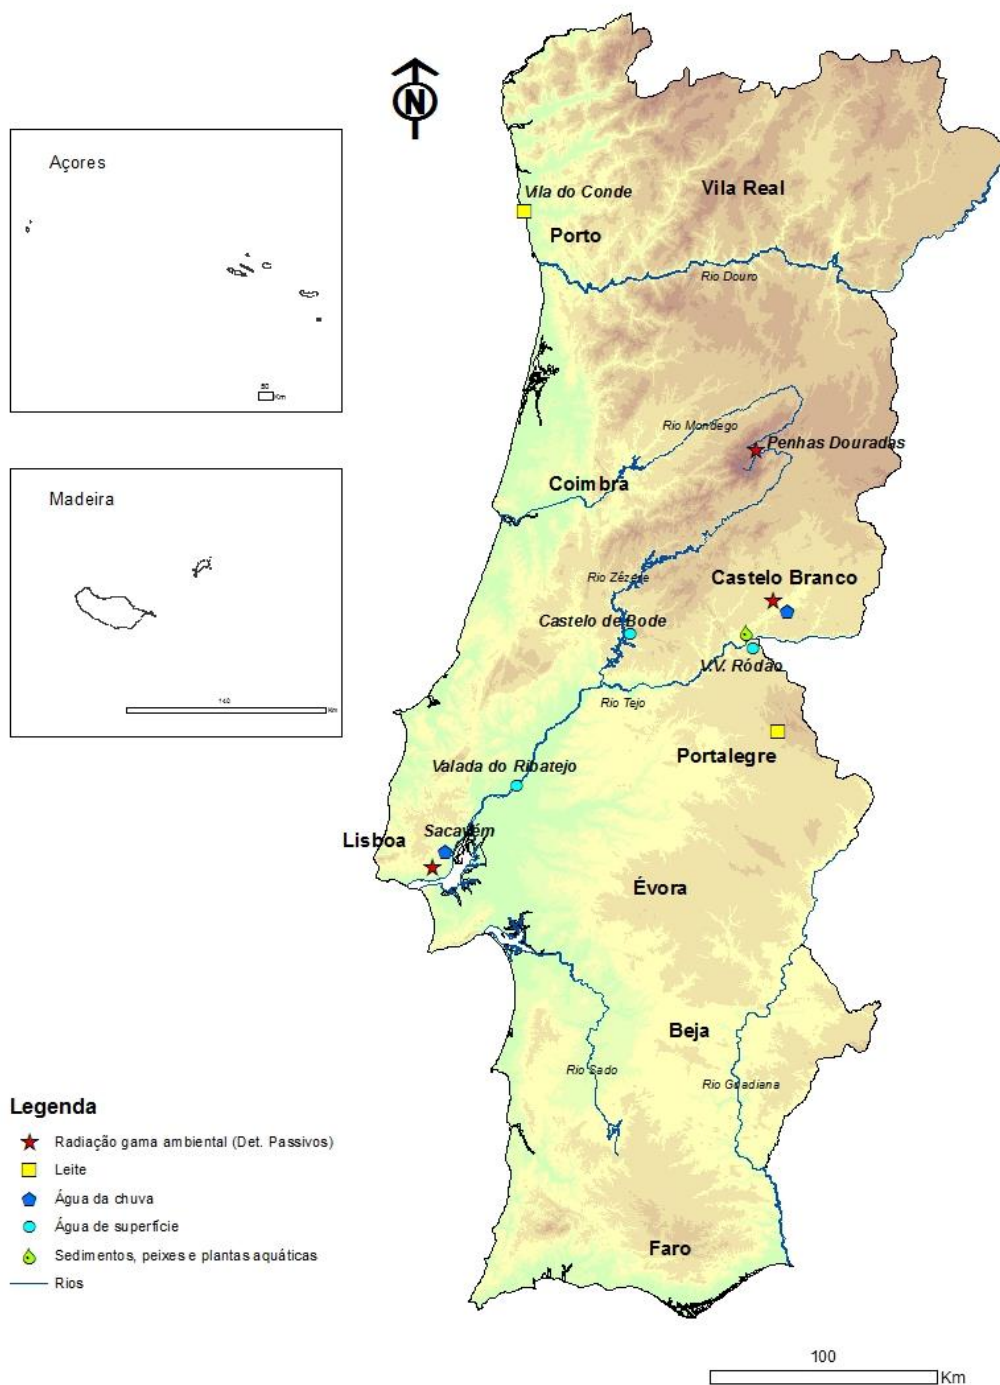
N

Açores

50
Km

Madeira

140
Km

Vila do Conde
Vila Real
Porto
Rio Douro
Rio Mondego
Penhas Douradas
Coimbra
Rio Zêzere
Castelo Branco
Castelo de Bode
V.V. Ródão
Rio Tejo
Portalegre
Valada do Ribatejo
Sacavém
Lisboa
Évora
Beja
Rio Sado
Rio Guadiana
Faro

Legenda
Radiação gama ambiental (Det. Passivos)
Leite
Água da chuva
Água de superfície
Sedimentos, peixes e plantas aquáticas
Rios

100
Km